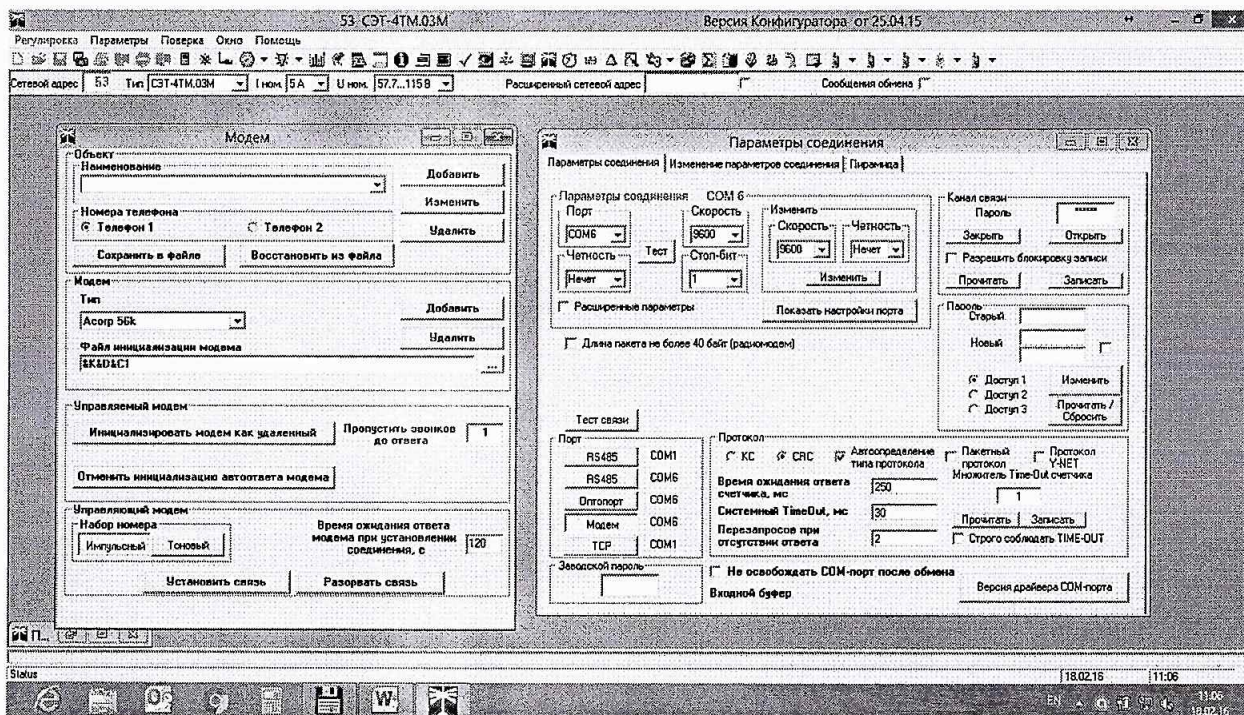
53 СЭТ-4ТМ.03М

Версия Конфигуратора от 25.04.15

Регулировка Параметры Поверка Окно Помощь

Сетевой адрес 53 Тип СЭТ-4ТМ.03М I ном. 5А U ном. 57.7...115В Расширенный сетевой адрес Сообщения обмена

Модем

Объект
Наименование
Добавить
Изменить
Номера телефона
Телефон 1 Телефон 2
Удалить
Сохранить в файле Восстановить из файла

Модем
Тип
Acorp 56k
Добавить
Удалить
Файл инициализации модема
&K&D&C1

Управляемый модем
Инициализировать модем как удаленный
Пропустить звонков до ответа 1
Отменить инициализацию автоответа модема

Управляющий модем
Набор номера
Импульсный Тоновый
Время ожидания ответа модема при установлении соединения, с 120
Установить связь Разорвать связь

Параметры соединения

Параметры соединения | Изменение параметров соединения | Пирамида

Параметры соединения COM 6
Порт COM6
Скорость 9600
Четность Нечет
Тест
Стоп-бит 1
Изменить
Скорость 9600
Четность Нечет
Изменить
Расширенные параметры
Показать настройки порта
Длина пакета не более 40 байт (радиомодем)

Канал связи
Пароль ******
Закрыть Открыть
Разрешить блокировку записи
Прочитать Записать

Пароль
Старый
Новый
Доступ 1 Доступ 2 Доступ 3
Изменить
Прочитать / Сбросить

Тест связи

Порт
RS485 COM1
RS485 COM6
Оптопорт COM6
Модем COM6
TCP COM1

Протокол
КС CRC Автоопределение типа протокола
Пакетный протокол
Протокол Y-NET
Множитель Time-Out счетчика 1
Время ожидания ответа счетчика, мс 250
Системный TimeOut, мс 30
Перезапросов при отсутствии ответа 2
Прочитать Записать
Строго соблюдать TIME-OUT

Заводской пароль
Не освобождать COM-порт после обмена
Входной буфер
Версия драйвера COM-порта

Status
18.02.16 11:06
EN 11:06 18.02.16